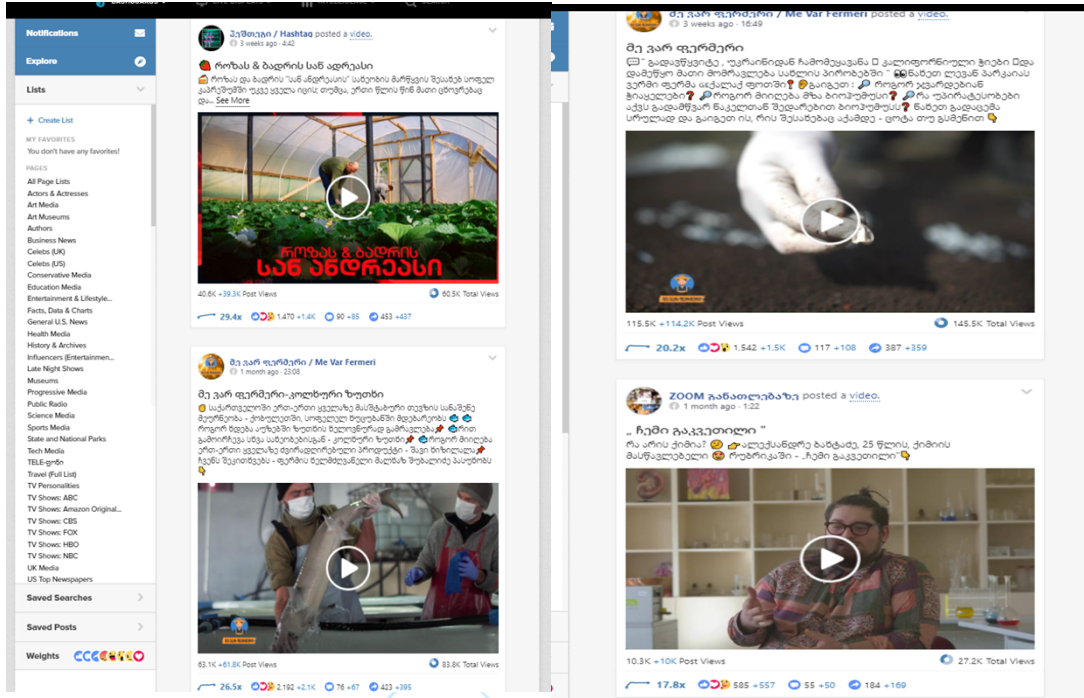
Notifications

Explore

Lists

+ Create List

MY FAVORITES

You don't have any favorites!

PAGES

All Page Lists
Actors & Actresses
Art Media
Art Museums
Authors
Business News
Celebs (UK)
Celebs (US)
Conservative Media
Education Media
Entertainment & Lifestyle...
Facts, Data & Charts
General U.S. News
Health Media
History & Archives
Influencers (Entertainmen...
Late Night Shows
Museums
Progressive Media
Public Radio
Science Media
Sports Media
State and National Parks
Tech Media
TELE-ვიზი
Travel (Full List)
TV Personalities
TV Shows: ABC
TV Shows: Amazon Original...
TV Shows: CBS
TV Shows: FOX
TV Shows: HBO
TV Shows: NBC
UK Media
US Top Newspapers

Saved Searches

Saved Posts

Weights

ჰეშთეგი / Hashtag posted a video.
3 weeks ago · 4:42

როზას & ბადრის სან ადრეასი

როზას და ბადრის "სან ანდრეასის" სათბურის მარწყვის შესახებ სოფელ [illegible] ... See More

როზას & ბადრის სან ანდრეასი

40.6K +39.3K Post Views
60.5K Total Views
29.4x 1,470 +1.4K 90 +85 453 +437

მე ვარ ფერმერი / Me Var Fermeri
1 month ago · 23:08

მე ვარ ფერმერი-კოლხური ზუთხი

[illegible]

63.1K +61.8K Post Views
83.8K Total Views
26.5x 2,192 +2.1K 76 +67 423 +395

მე ვარ ფერმერი / Me Var Fermeri posted a video.
3 weeks ago · 16:49

მე ვარ ფერმერი

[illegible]

115.5K +114.2K Post Views
145.5K Total Views
20.2x 1,542 +1.5K 117 +108 387 +359

ZOOM განათლებაზე posted a video.
1 month ago · 1:22

,, ჩემი გაკვეთილი "

რა არის ქიმია? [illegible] 25 წლის, ქიმიის მასწავლებელი რუბრიკაში - "ჩემი გაკვეთილი"

10.3K +10K Post Views
27.2K Total Views
17.8x 585 +557 55 +50 184 +169